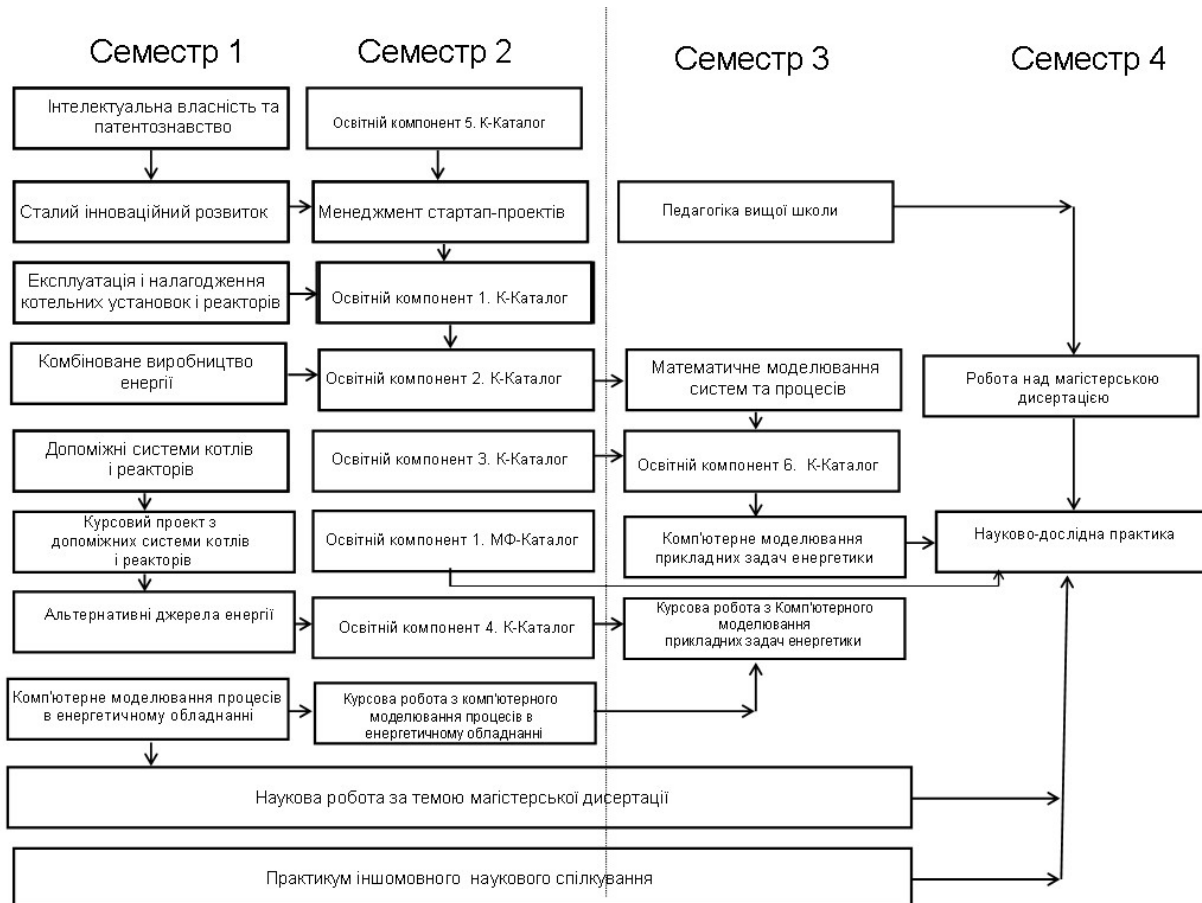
Семестр 1

Семестр 2

Семестр 3

Семестр 4

Інтелектуальна власність та патентознавство

Освітній компонент 5. К-Каталог

Сталий інноваційний розвиток

Менеджмент стартап-проектів

Педагогіка вищої школи

Експлуатація і налагодження котельних установок і реакторів

Освітній компонент 1. К-Каталог

Комбіноване виробництво енергії

Освітній компонент 2. К-Каталог

Математичне моделювання систем та процесів

Робота над магістерською дисертацією

Допоміжні системи котлів і реакторів

Освітній компонент 3. К-Каталог

Освітній компонент 6. К-Каталог

Курсовий проект з допоміжних системи котлів і реакторів

Освітній компонент 1. МФ-Каталог

Комп'ютерне моделювання прикладних задач енергетики

Науково-дослідна практика

Альтернативні джерела енергії

Освітній компонент 4. К-Каталог

Курсова робота з Комп'ютерного моделювання прикладних задач енергетики

Комп'ютерне моделювання процесів в енергетичному обладнанні

Курсова робота з комп'ютерного моделювання процесів в енергетичному обладнанні

Наукова робота за темою магістерської дисертації

Практикум іншомовного наукового спілкування